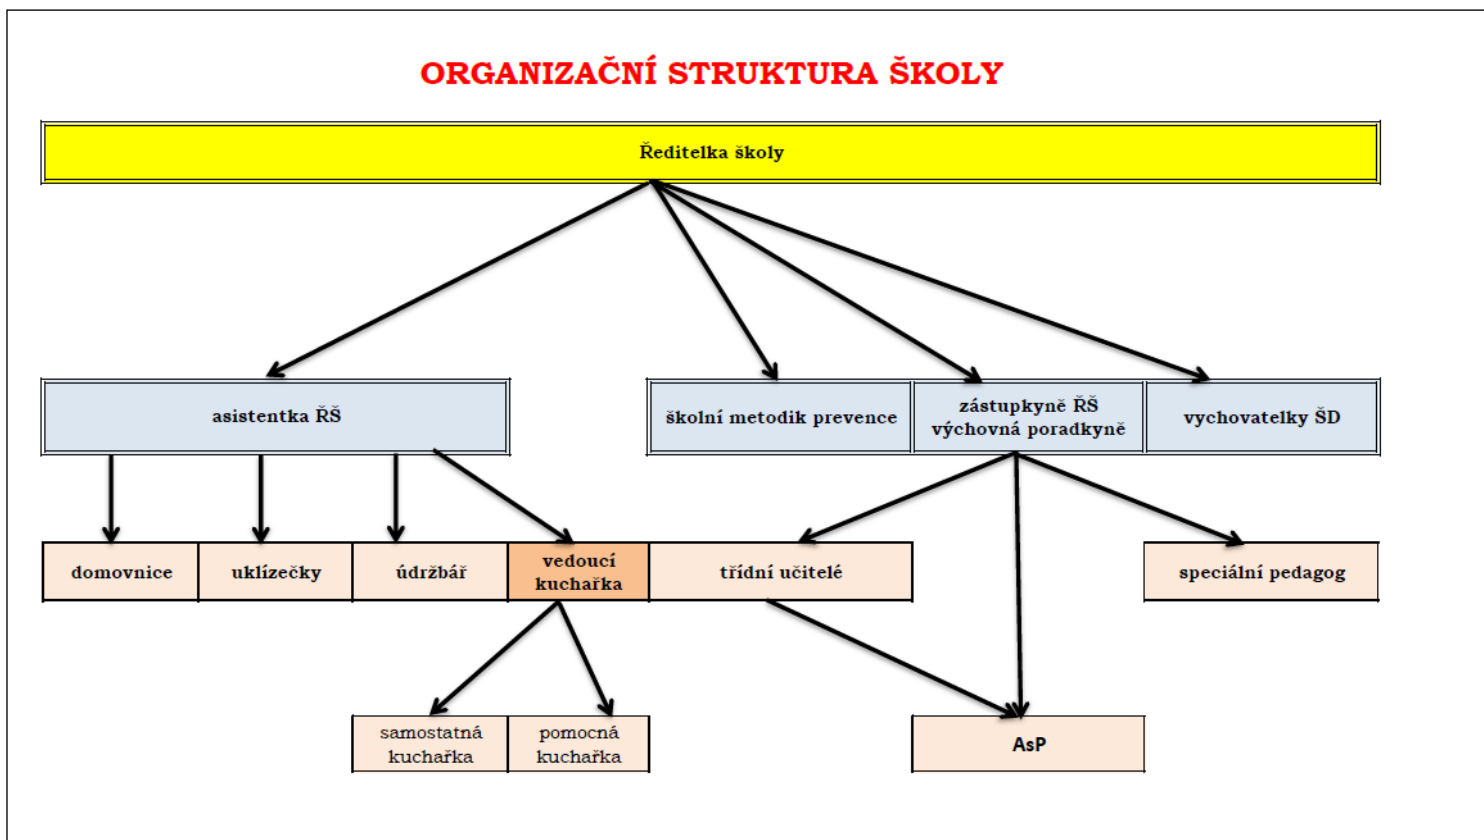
ORGANIZAČNÍ STRUKTURA ŠKOLY

Ředitelka školy

asistentka ŘŠ

školní metodik prevence

zástupkyně ŘŠ výchovná poradkyně

vychovatelky ŠD

domovnice

uklízečky

údržbář

vedoucí kuchařka

třídní učitelé

speciální pedagog

samostatná kuchařka

pomocná kuchařka

AsP